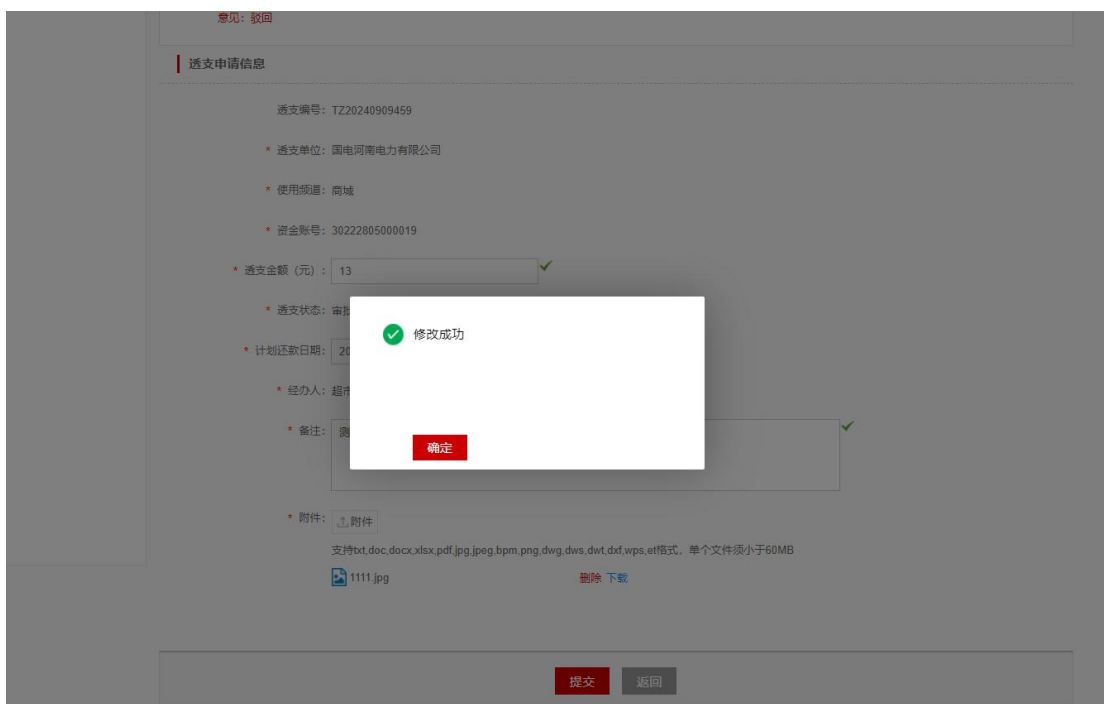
意见：驳回

透支申请信息

透支编号：TZ20240909459

* 透支单位：国电河南电力有限公司

* 使用频道：商城

* 资金账号：30222805000019

* 透支金额（元）： 13

* 透支状态：审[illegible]

* 计划还款日期： 20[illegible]

* 经办人：超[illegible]

* 备注： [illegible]

修改成功

确定

* 附件： 附件

支持txt,doc,docx,xlsx,pdf,jpg,jpeg,bpm,png,dwg,dws,dwt,dxf,wps,et格式，单个文件须小于60MB

1111.jpg 删除 下载

提交 返回